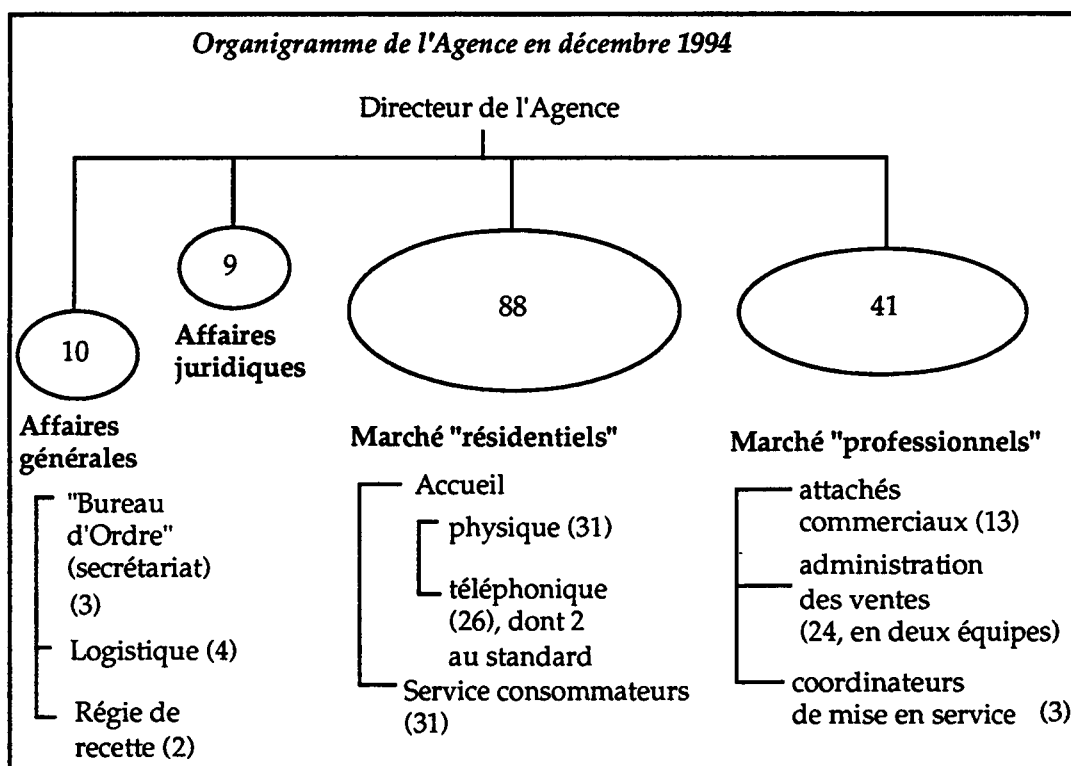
*Organigramme de l'Agence en décembre 1994*

Directeur de l'Agence

10

Affaires générales

"Bureau d'Ordre" (secrétariat) (3)

Logistique (4)

Régie de recette (2)

9

Affaires juridiques

88

Marché "résidentiels"

Accueil

physique (31)

téléphonique (26), dont 2 au standard

Service consommateurs (31)

41

Marché "professionnels"

attachés commerciaux (13)

administration des ventes (24, en deux équipes)

coordinateurs de mise en service (3)